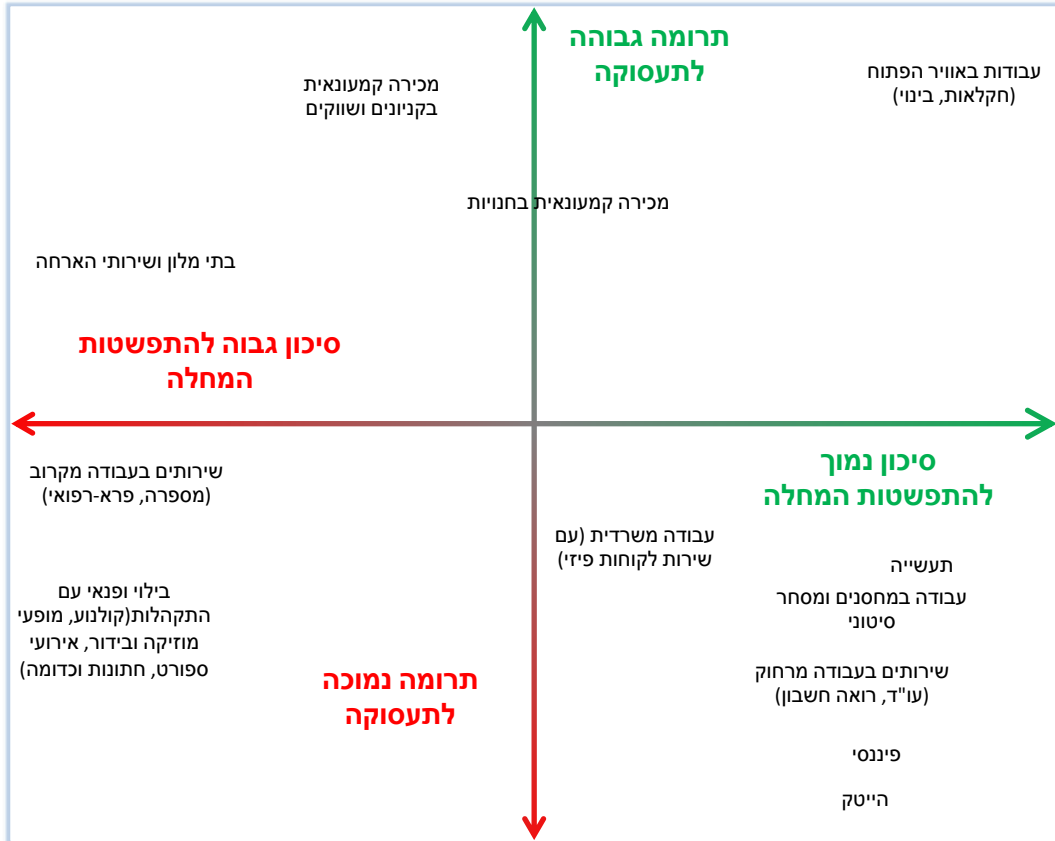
תרומה גבוהה לתעסוקה

מכירה קמעונאית בקניונים ושווקים

עבודות באוויר הפתוח (חקלאות, בינוי)

מכירה קמעונאית בחנויות

בתי מלון ושירותי הארחה

סיכון גבוה להתפשטות המחלה

שירותים בעבודה מקרוב (מספרה, פרא-רפואי)

סיכון נמוך להתפשטות המחלה

עבודה משרדית (עם שירות לקוחות פיזי)

תעשייה

בילוי ופנאי עם התקהלות(קולנוע, מופעי מוזיקה ובידור, אירועי ספורט, חתונות וכדומה)

עבודה במחסנים ומסחר סיטוני

תרומה נמוכה לתעסוקה

שירותים בעבודה מרחוק (עו"ד, רואה חשבון)

פיננסי

הייטק